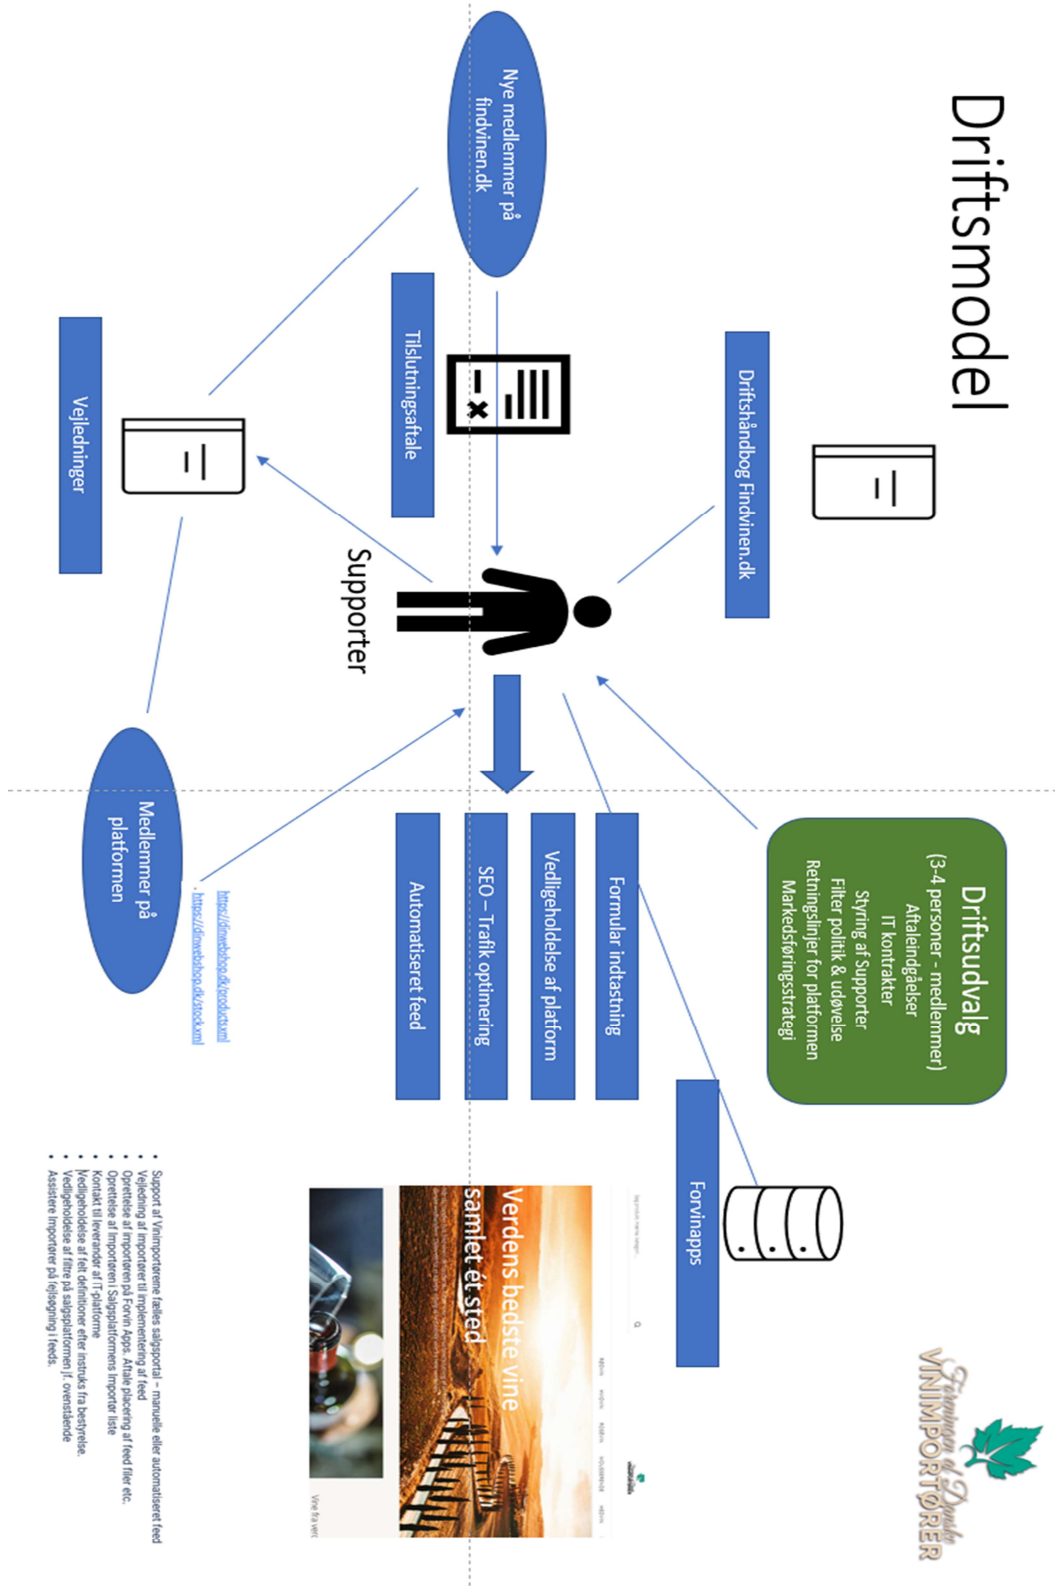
Driftsmodel

Nye medlemmer på findvinen.dk

Tilslutningsaftale

Driftshåndbog Findvinen.dk

Vejledninger

Supporter

Driftsudvalg
(3-4 personer - medlemmer)
Aftaleindgåelser
IT kontrakter
Styring af Supporter
Filter politik & udøvelse
Retningslinjer for platformen
Markedsføringsstrategi

Formular indtastning

Vedligeholdelse af platform

SEO – Trafik optimering

Automatiseret feed

Medlemmer på platformen

- https://dinwebshop.dk/products.xml
- https://dinwebshop.dk/stock.xml

Forvinapps

Foreningen af Danske VINIMPORTØRER

Verdens bedste vine samlet ét sted

• Support af Vinimportørerne fælles salgsportal – manuelle eller automatiseret feed
• Vejledning af importører til implementering af feed
• Oprettelse af importøren på Forvin Apps. Aftale placering af feed filer etc.
• Oprettelse af importøren i Salgsplatformens importør liste
• Kontakt til leverandør af IT-platforme
• Vedligeholdelse af felt definitioner efter instruks fra bestyrelse.
• Vedligeholdelse af filtre på salgsplatformen jf. ovenstående
• Assistere importører på fejlsøgning i feeds.